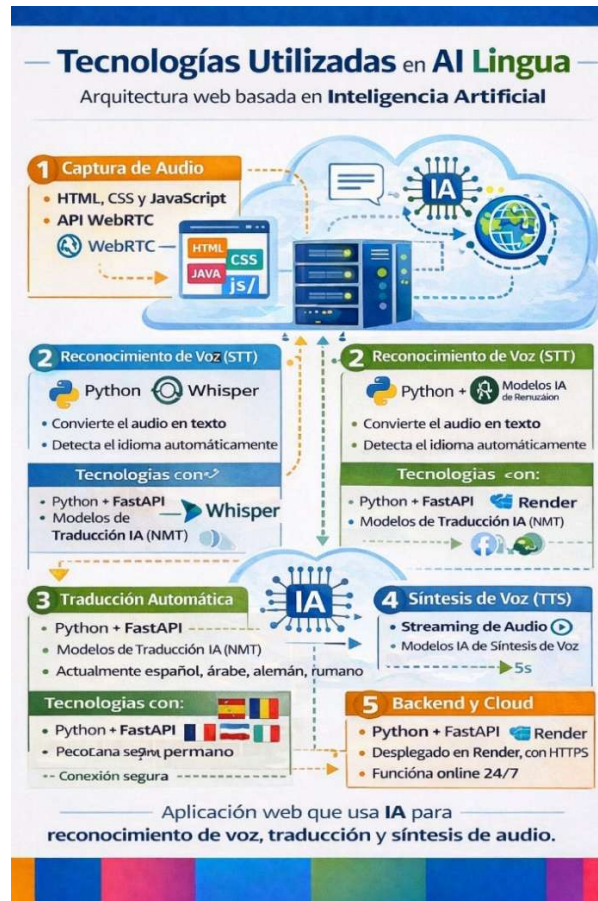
Tecnologías Utilizadas en AI Lingua
Arquitectura web basada en Inteligencia Artificial

1 Captura de Audio
• HTML, CSS y JavaScript
• API WebRTC
WebRTC
HTML
CSS
JAVA
js/
IA

2 Reconocimiento de Voz (STT)
Python Whisper
• Convierte el audio en texto
• Detecta el idioma automáticamente
Tecnologias con
• Python + FastAPI
• Modelos de Traducción IA (NMT)
Whisper

2 Reconocimiento de Voz (STT)
Python + Modelos IA de Renuzáion
• Convierte el audio en texto
• Detecta el idioma automáticamente
Tecnologias con:
• Python + FastAPI Render
• Modelos de Traducción IA (NMT)

3 Traducción Automática
• Python + FastAPI
• Modelos de Traducción IA (NMT)
• Actualmente español, árabe, alemán, rumano
Tecnologias con:
• Python + FastAPI
• Pecotana segm permano
-- Conexión segura

IA

4 Síntesis de Voz (TTS)
• Streaming de Audio
• Modelos IA de Síntesis de Voz
5s

5 Backend y Cloud
• Python + FastAPI Render
• Desplegado en Render, con HTTPS
• Funcióna online 24/7

Aplicación web que usa IA para reconocimiento de voz, traducción y síntesis de audio.